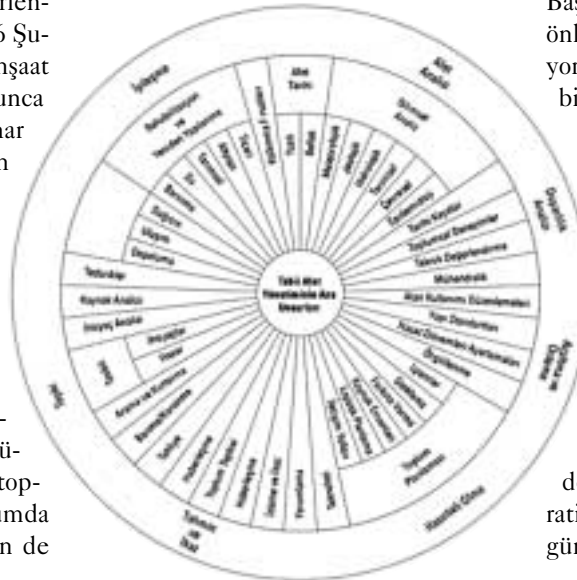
-rlen-
6 Şu-
nşaat
unca
nar
n

-
ü-
top-
umda
n de

Baş
önl
yon
bi

de
rati
gün

İşlevsel
Alet Tarihi
Kök Analizi
Dönemsel Analiz
Ölçeklik Analiz
Rehabilitasyon ve Yeniden Yapılanma
Yeniden Kullanım
Geri Dönüşüm
Toplumsal Danışmalar
Teknik Değerlendirme
Mühendislik
Alan Kullanımı Düzenlemeleri
Yapı Denetimleri
Yasal Düzenleme Ayarlamaları
Örgütleme
Tarihi Yapı Yenilemesinde Ana Eksenler
Tasarım
Tarihi Yapı Yenilemesinde Ana Eksenler
Tasarım Planlaması
Tarihsel Araştırma
Kaynak Analizi
Onarım
Restorasyon
Teknik ve İlke
Yasal
Haysiyetli Güvence
Tarihsel ve İlke